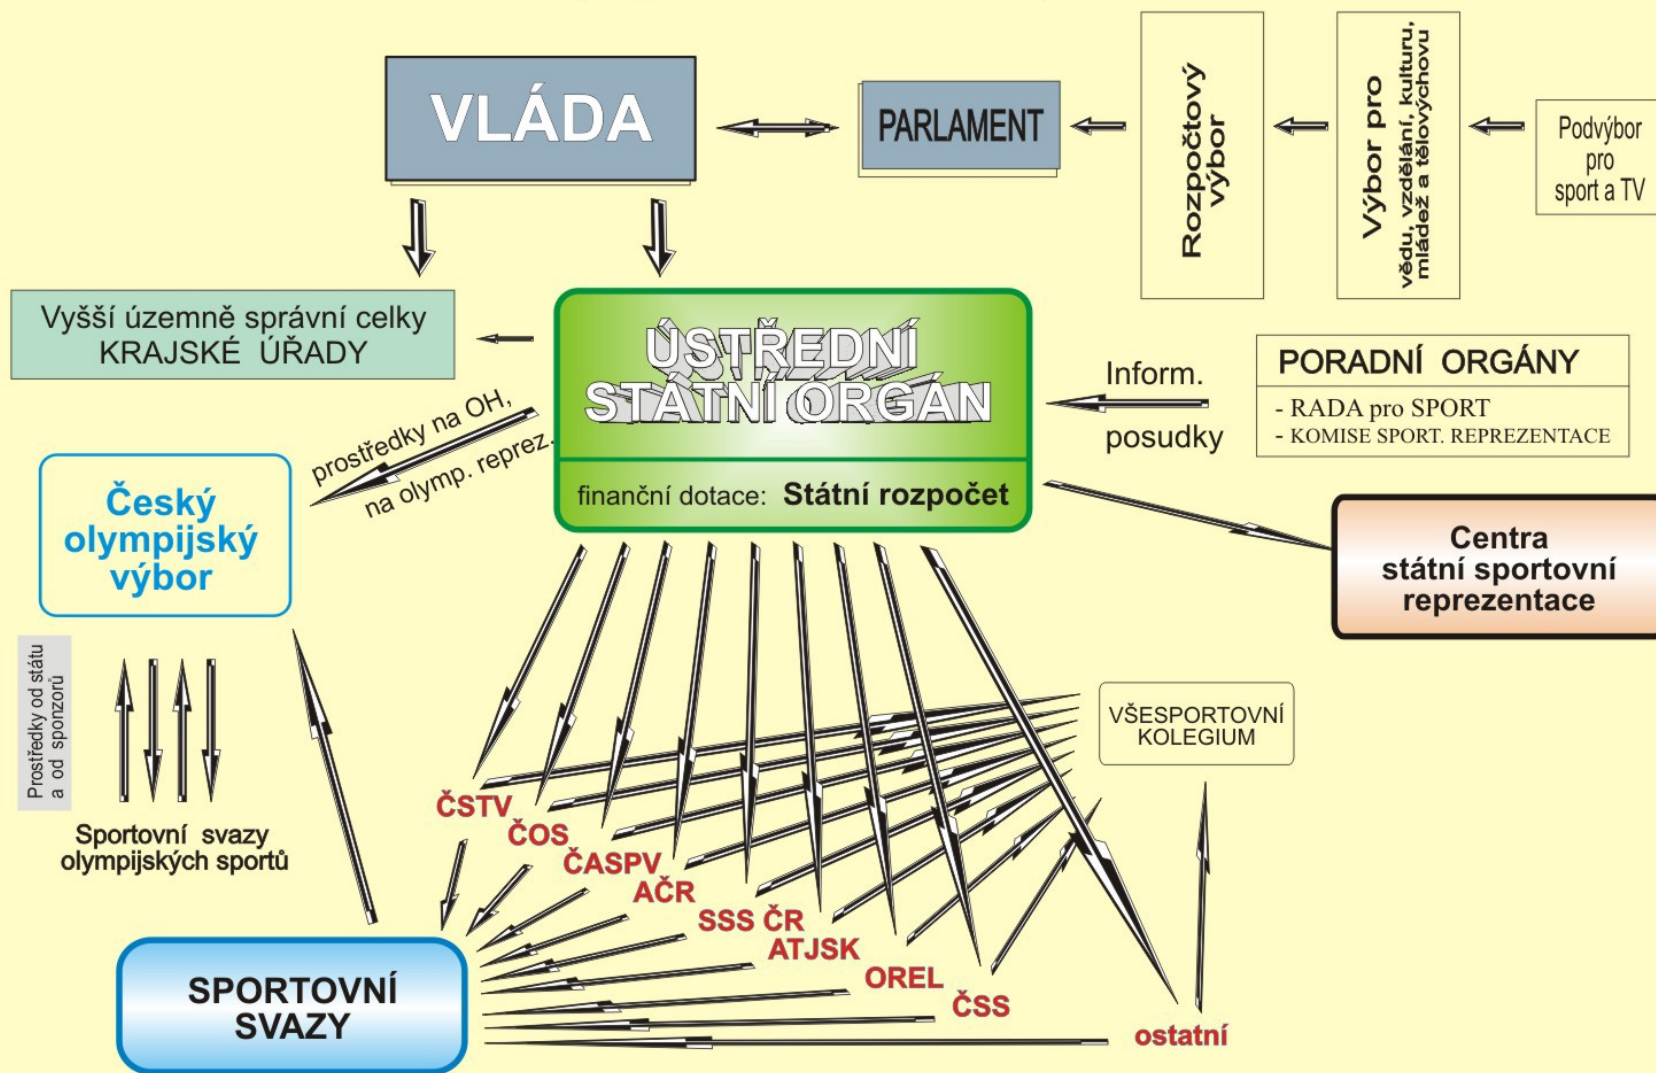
VLÁDA

PARLAMENT

Rozpočtový výbor

Výbor pro vědu, vzdělání, kulturu, mládež a tělovýchovu

Podvýbor pro sport a TV

Vyšší územně správní celky
KRAJSKÉ ÚŘADY

ÚSTŘEDNÍ STÁTNÍ ORGÁN

finanční dotace: Státní rozpočet

Inform.

posudky

PORADNÍ ORGÁNY
- RADA pro SPORT
- KOMISE SPORT. REPREZENTACE

prostředky na OH, na olymp. reprez.

Český olympijský výbor

Centra státní sportovní reprezentace

Prostředky od státu a od sponzorů

Sportovní svazy olympijských sportů

VŠESPORTOVNÍ KOLEGIUM

ČSTV
ČOS
ČASPV
AČR
SSS ČR
ATJSK
OREL
ČSS
ostatní

SPORTOVNÍ SVAZY